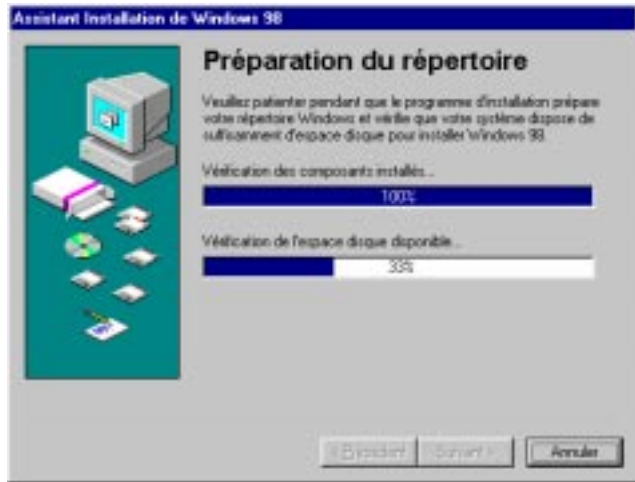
Assistant Installation de Windows 98

Préparation du répertoire

Veuillez patienter pendant que le programme d'installation prépare votre répertoire Windows et vérifie que votre système dispose de suffisamment d'espace disque pour installer Windows 98.

Vérification des composants installés...

100%

Vérification de l'espace disque disponible...

33%

< Précédent

Suivant >

Annuler